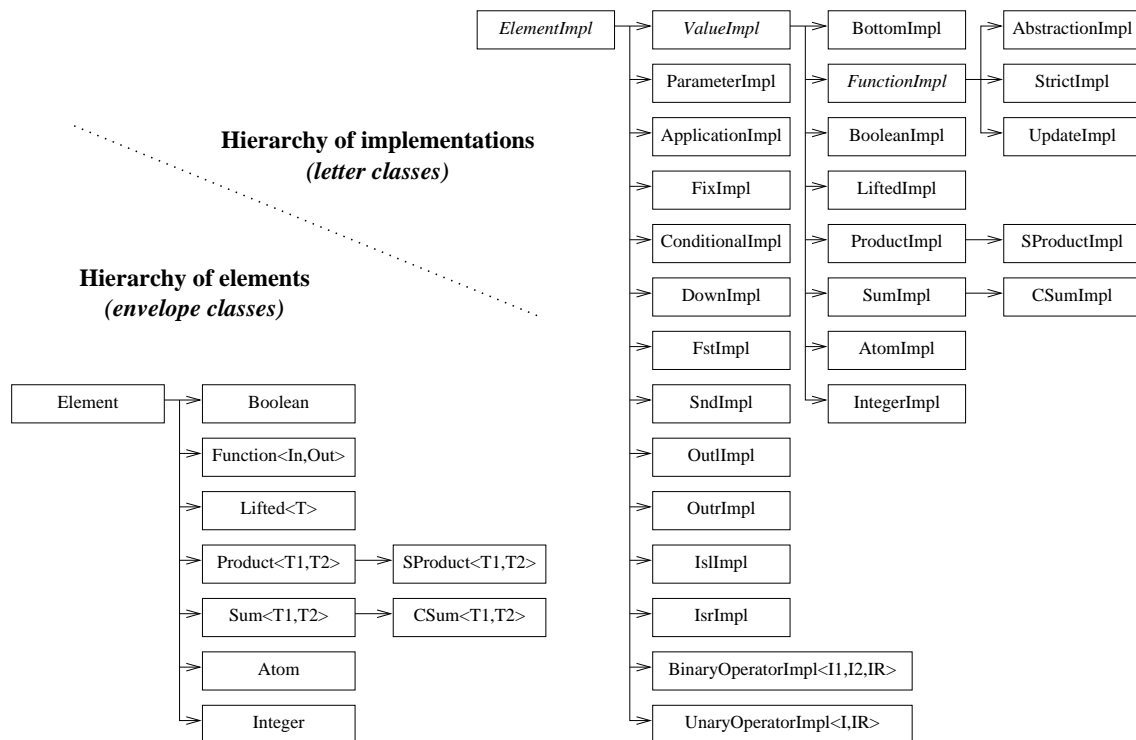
ElementImpl

ValueImpl

BottomImpl

AbstractionImpl

ParameterImpl

FunctionImpl

StrictImpl

UpdateImpl

Hierarchy of implementations
(letter classes)

ApplicationImpl

BooleanImpl

FixImpl

LiftedImpl

ConditionalImpl

ProductImpl

SProductImpl

Hierarchy of elements
(envelope classes)

DownImpl

SumImpl

CSumImpl

FstImpl

AtomImpl

SndImpl

IntegerImpl

Element

Boolean

Function<In,Out>

OutlImpl

Lifted<T>

OutrImpl

Product<T1,T2>

SProduct<T1,T2>

IslImpl

Sum<T1,T2>

CSum<T1,T2>

IsrImpl

Atom

BinaryOperatorImpl<I1,I2,IR>

Integer

UnaryOperatorImpl<I,IR>